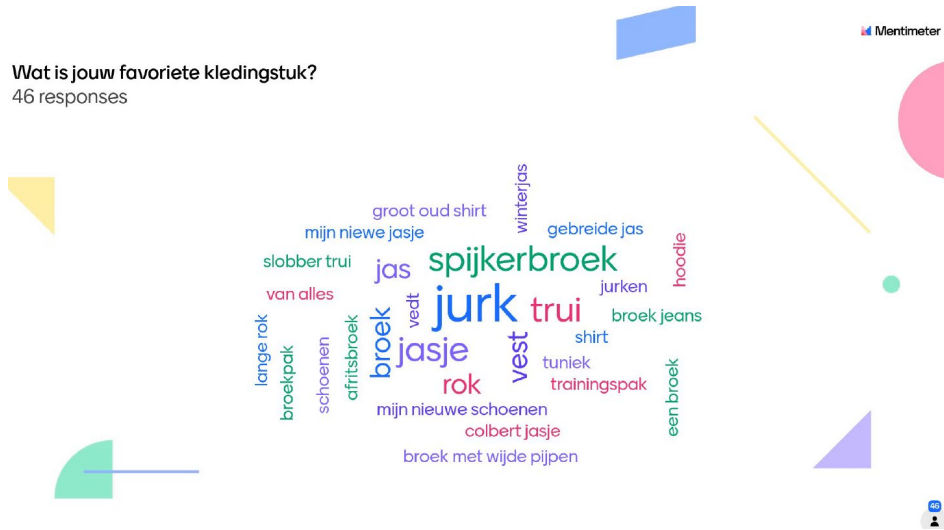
Mentimeter

Wat is jouw favoriete kledingstuk?
46 responses

winterjas
groot oud shirt
gebreide jas
mijn niewe jasje
hoodie
slobber trui
spijkerbroek
jas
jurken
van alles
jurk
trui
vedt
broek jeans
lange rok
broek
shirt
jasje
broekpak
schoenen
afritsbroek
vest
tuniek
rok
trainingspak
een broek
mijn nieuwe schoenen
colbert jasje
broek met wijde pijpen

46